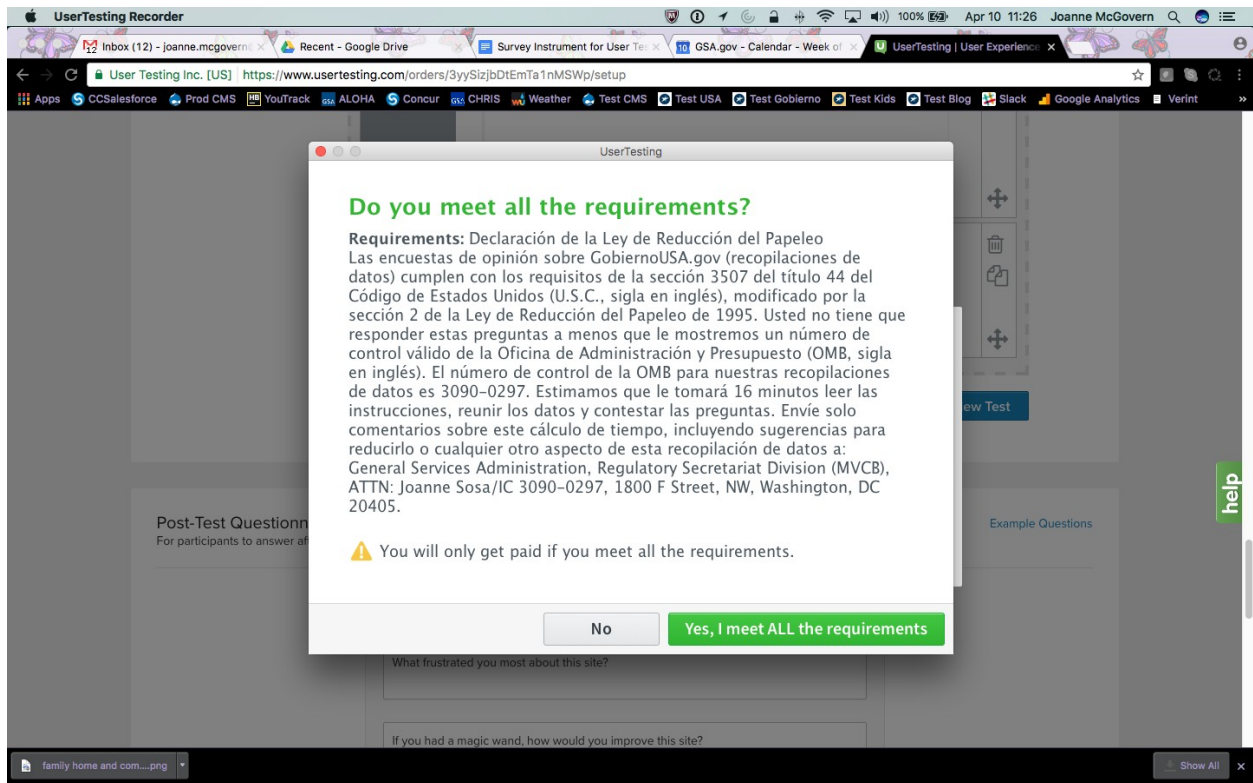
UserTesting Recorder

100% Apr 10 11:26 Joanne McGovern

Inbox (12) - joanne.mcgovern | Recent - Google Drive | Survey Instrument for User Te | GSA.gov - Calendar - Week of | UserTesting | User Experience

User Testing Inc. [US] https://www.usertesting.com/orders/3yySizjbDtEmTa1nMSWp/setup

Apps CCSalesforce Prod CMS YouTrack ALOHA Concur CHRIS Weather Test CMS Test USA Test Gobierno Test Kids Test Blog Slack Google Analytics Verint

UserTesting

Do you meet all the requirements?

Requirements: Declaración de la Ley de Reducción del Papeleo
Las encuestas de opinión sobre GobiernoUSA.gov (recopilaciones de datos) cumplen con los requisitos de la sección 3507 del título 44 del Código de Estados Unidos (U.S.C., sigla en inglés), modificado por la sección 2 de la Ley de Reducción del Papeleo de 1995. Usted no tiene que responder estas preguntas a menos que le mostremos un número de control válido de la Oficina de Administración y Presupuesto (OMB, sigla en inglés). El número de control de la OMB para nuestras recopilaciones de datos es 3090-0297. Estimamos que le tomará 16 minutos leer las instrucciones, reunir los datos y contestar las preguntas. Envíe solo comentarios sobre este cálculo de tiempo, incluyendo sugerencias para reducirlo o cualquier otro aspecto de esta recopilación de datos a: General Services Administration, Regulatory Secretariat Division (MVCB), ATTN: Joanne Sosa/IC 3090-0297, 1800 F Street, NW, Washington, DC 20405.

You will only get paid if you meet all the requirements.

No | Yes, I meet ALL the requirements

ew Test

Post-Test Questionn
For participants to answer af

Example Questions

help

What frustrated you most about this site?

If you had a magic wand, how would you improve this site?

family home and com....png

Show All